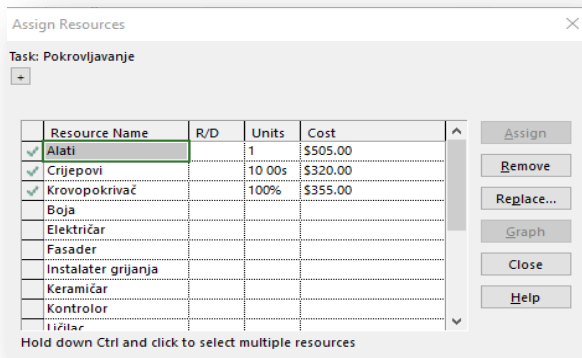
Assign Resources

Task: Pokrovljavanje

+

| | Resource Name | R/D | Units | Cost |
|---|---|---|---|---|
| ✓ | Alati | | 1 | $505.00 |
| ✓ | Crijepovi | | 10 00s | $320.00 |
| ✓ | Krovopokrivač | | 100% | $355.00 |
| | Boja | | | |
| | Električar | | | |
| | Fasader | | | |
| | Instalater grijanja | | | |
| | Keramičar | | | |
| | Kontrolor | | | |
| | Ličilac | | | |

Assign

Remove

Replace...

Graph

Close

Help

Hold down Ctrl and click to select multiple resources